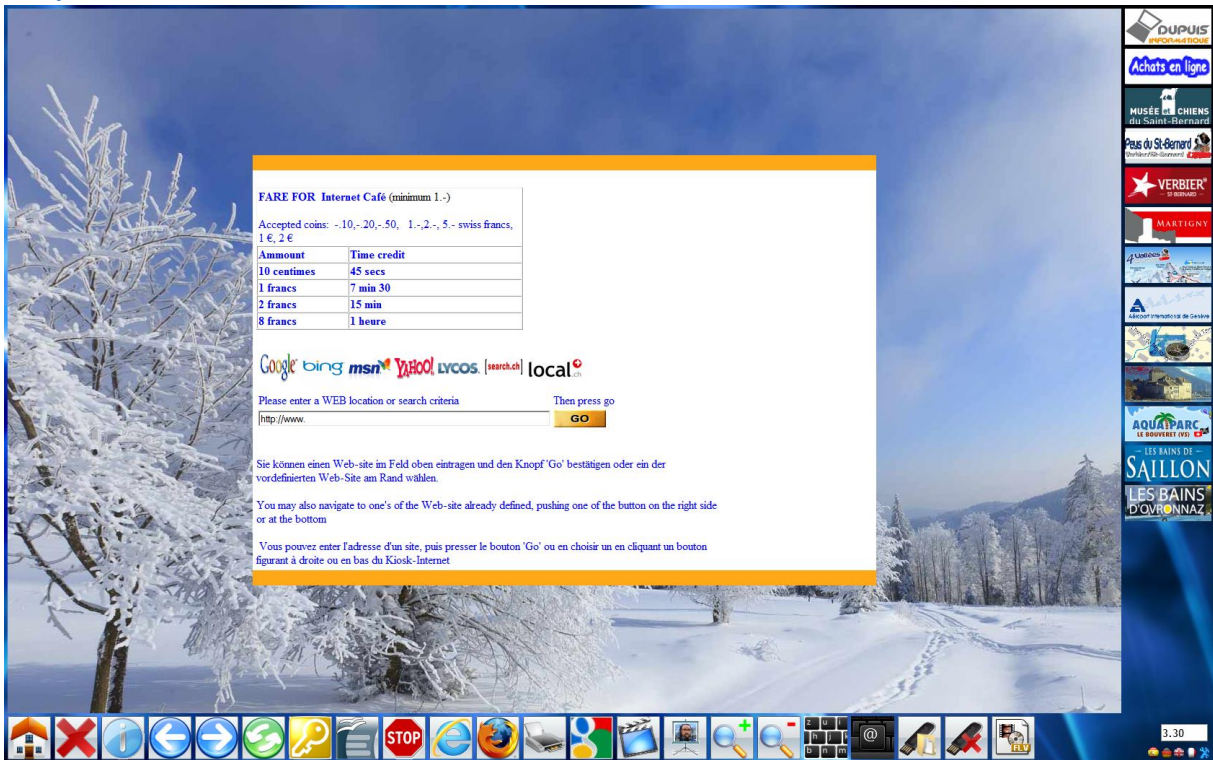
FARE FOR Internet Café (minimum 1.-)

Accepted coins: -.10,-.20,-.50, 1.-,2.-, 5.- swiss francs, 1 €, 2 €

| Ammount | Time credit |
|---|---|
| 10 centimes | 45 secs |
| 1 francs | 7 min 30 |
| 2 francs | 15 min |
| 8 francs | 1 heure |

Google bing msn YAHOO! LYCOS. search.ch local.ch

Please enter a WEB location or search criteria

Then press go

http://www.

GO

Sie können einen Web-site im Feld oben eintragen und den Knopf 'Go' bestätigen oder ein der vordefinierten Web-Site am Rand wählen.

You may also navigate to one's of the Web-site already defined, pushing one of the button on the right side or at the bottom

Vous pouvez enter l'adresse d'un site, puis presser le bouton 'Go' ou en choisir un en cliquant un bouton figurant à droite ou en bas du Kiosk-Internet

DUPUIS INFORMATIQUE

Achats en ligne

MUSÉE et CHIENS du Saint-Bernard

Peus du St-Bernard

VERBIER ST-BERNARD

MARTIGNY

4 Vallées

Aéroport International de Genève

AQUAPARC LE BOUVERET (VS)

LES BAINS DE SAILLON

LES BAINS D'OVRONNAZ

STOP

@

FLV

3.30